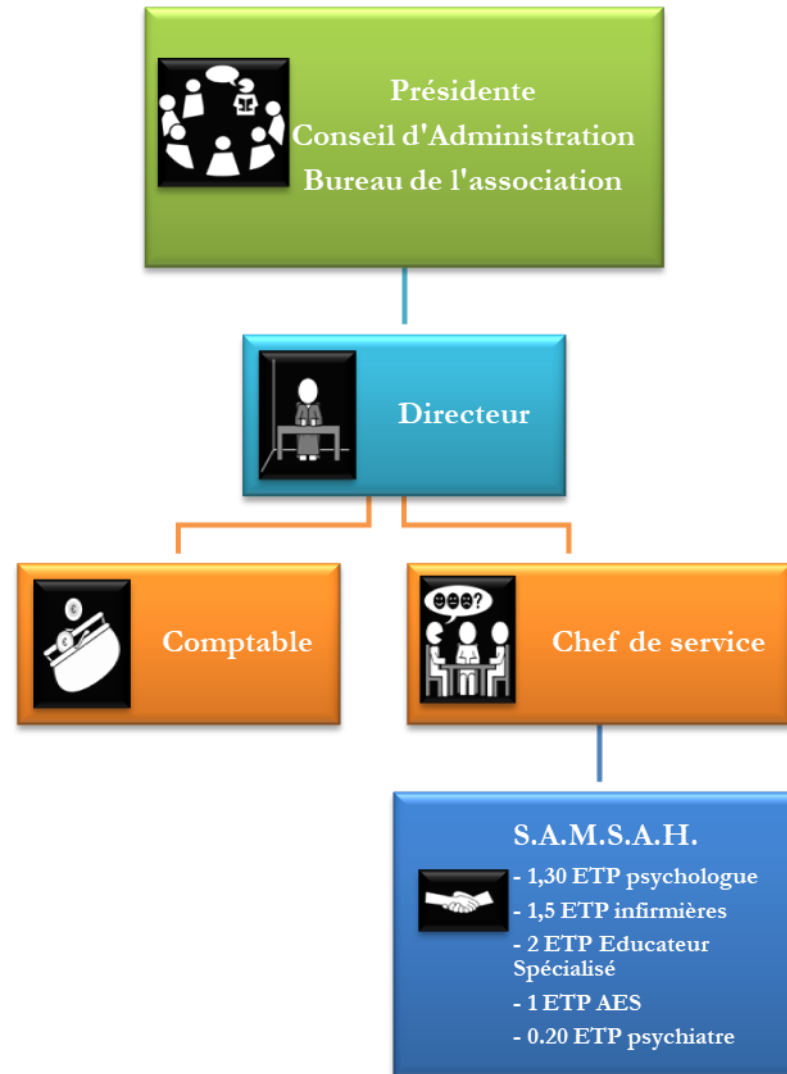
Présidente
Conseil d'Administration
Bureau de l'association

Directeur

Comptable

Chef de service

S.A.M.S.A.H.

- 1,30 ETP psychologue
- 1,5 ETP infirmières
- 2 ETP Educateur Spécialisé
- 1 ETP AES
- 0.20 ETP psychiatre